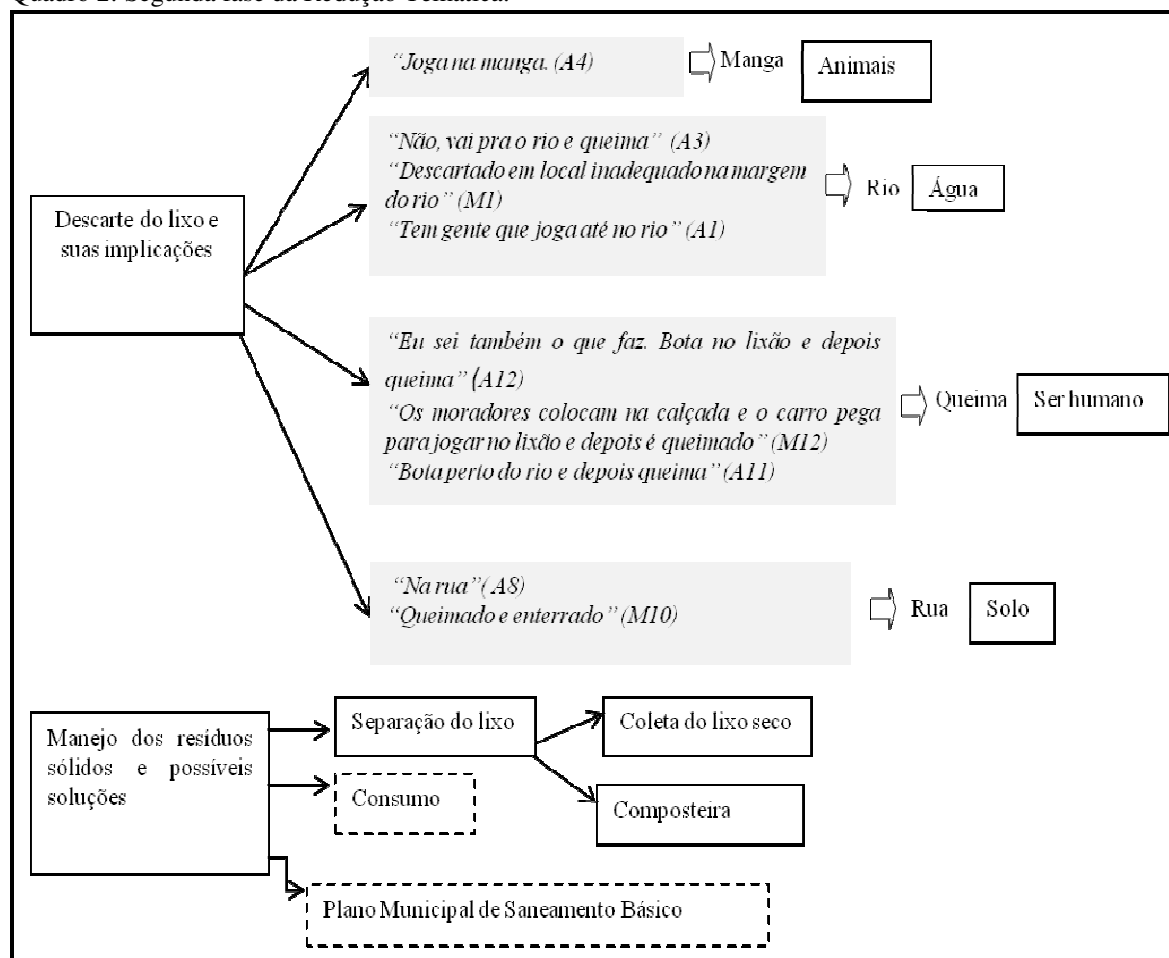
Quadro 2. Segunda fase da Redução Temática.

Descarte do lixo e suas implicações

"Joga na manga. (A4)

Manga

Animais

"Não, vai pra o rio e queima" (A3)
"Descartado em local inadequado na margem do rio" (M1)
"Tem gente que joga até no rio" (A1)

Rio

Água

"Eu sei também o que faz. Bota no lixão e depois queima" (A12)
"Os moradores colocam na calçada e o carro pega para jogar no lixão e depois é queimado" (M12)
"Bota perto do rio e depois queima" (A11)

Queima

Ser humano

"Na rua"(A8)
"Queimado e enterrado" (M10)

Rua

Solo

Manejo dos resíduos sólidos e possíveis soluções

Separação do lixo

Coleta do lixo seco

Composteira

Consumo

Plano Municipal de Saneamento Básico